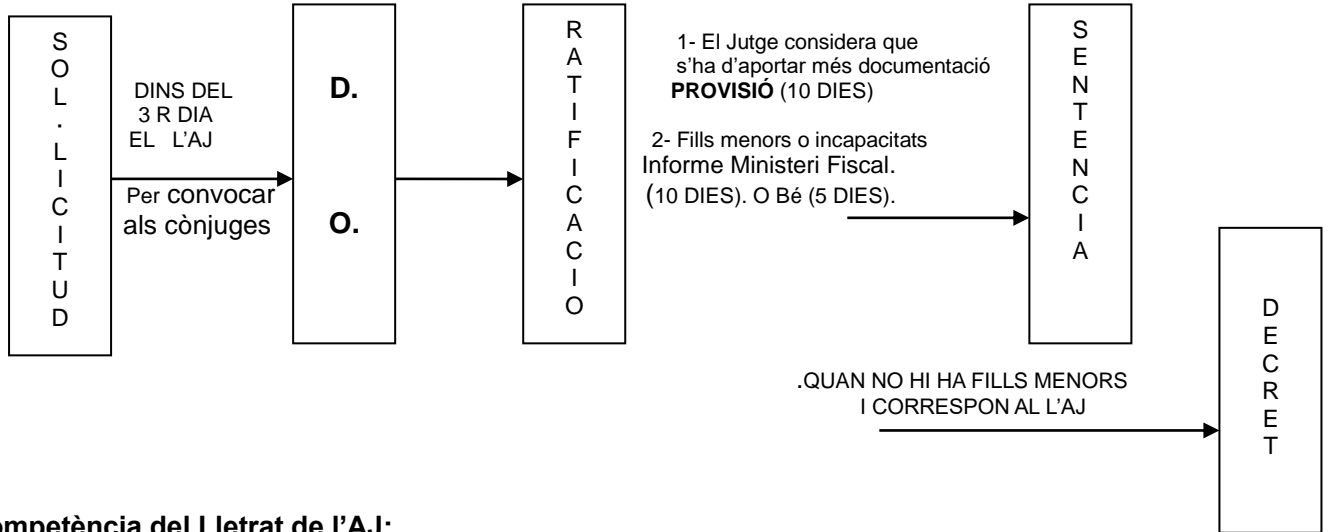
S O L · L I C I T U D

DINS DEL 3 R DIA EL L'AJ

Per convocar als cònjuges

D.

O.

R A T I F I C A C I O

1- El Jutge considera que s'ha d'aportar més documentació **PROVISIÓ** (10 DIES)

2- Fills menors o incapacitats Informe Ministeri Fiscal. (10 DIES). O Bé (5 DIES).

S E N T E N C I A

.QUAN NO HI HA FILLS MENORS I CORRESPON AL L'AJ

D E C R E T

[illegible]ompetència del Lletrat de l'AJ: